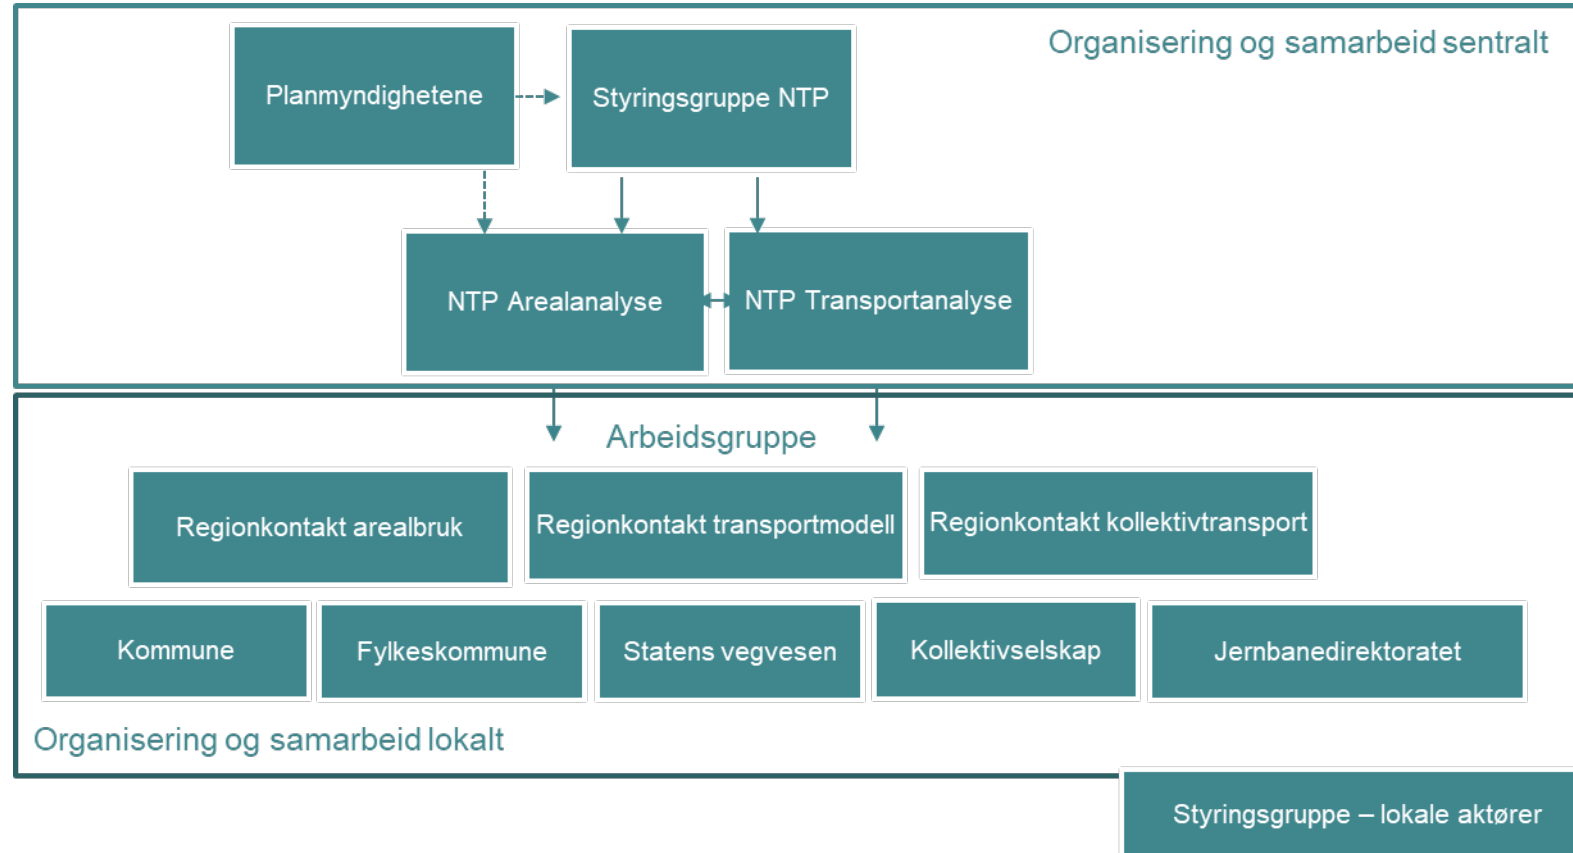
Organisering og samarbeid sentralt

Planmyndighetene

Styringsgruppe NTP

NTP Arealanalyse

NTP Transportanalyse

Arbeidsgruppe

Regionkontakt arealbruk

Regionkontakt transportmodell

Regionkontakt kollektivtransport

Kommune

Fylkeskommune

Statens vegvesen

Kollektivselskap

Jernbanedirektoratet

Organisering og samarbeid lokalt

Styringsgruppe – lokale aktører